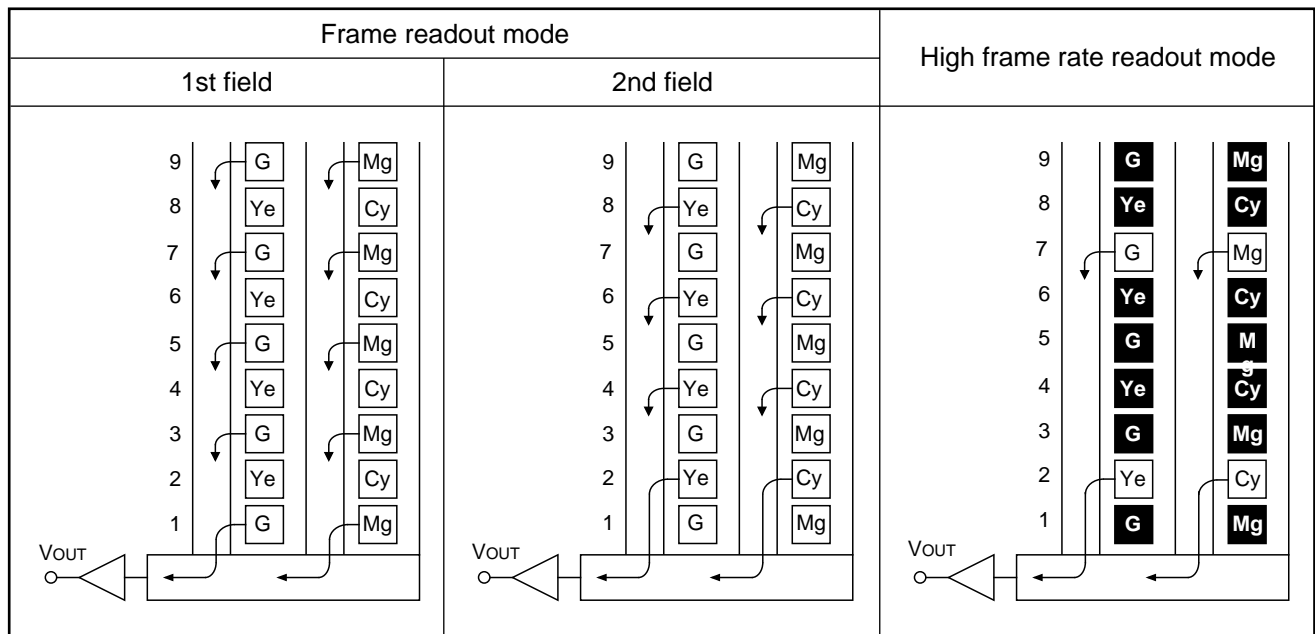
| Frame readout mode | | High frame rate readout mode |
|---|---|---|
| 1st field | 2nd field | |
| 9 G Mg 8 Ye Cy 7 G Mg 6 Ye Cy 5 G Mg 4 Ye Cy 3 G Mg 2 Ye Cy 1 G Mg VOUT | 9 G Mg 8 Ye Cy 7 G Mg 6 Ye Cy 5 G Mg 4 Ye Cy 3 G Mg 2 Ye Cy 1 G Mg VOUT | 9 G Mg 8 Ye Cy 7 G Mg 6 Ye Cy 5 G Mg 4 Ye Cy 3 G Mg 2 Ye Cy 1 G Mg VOUT |